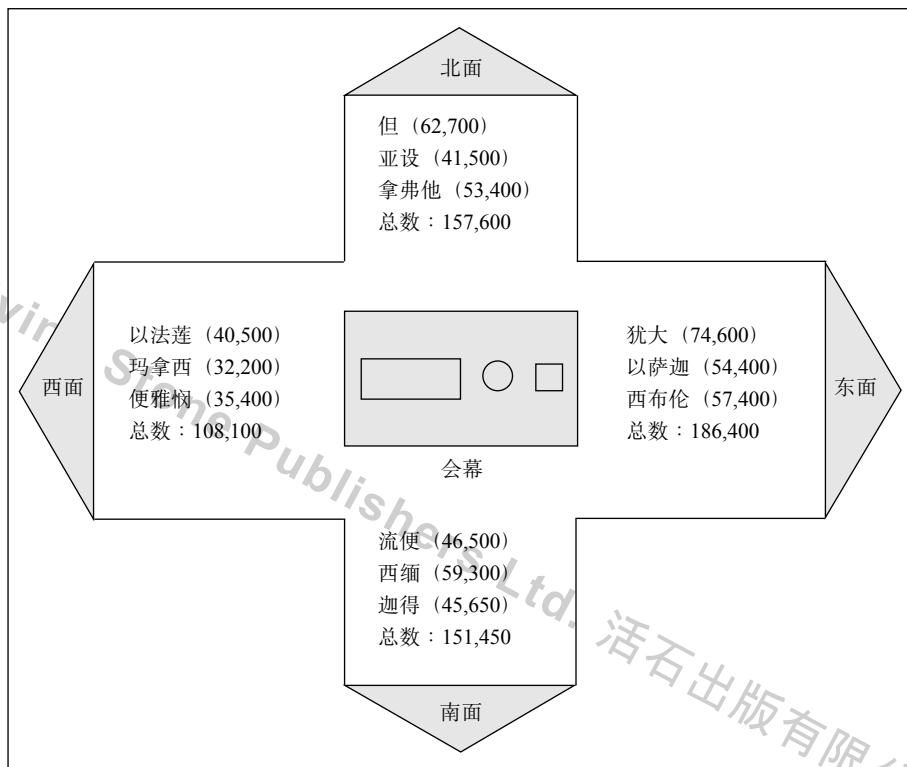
北面

但（62,700）
亚设（41,500）
拿弗他（53,400）
总数：157,600

西面

以法莲（40,500）
玛拿西（32,200）
便雅悯（35,400）
总数：108,100

会幕

犹大（74,600）
以萨迦（54,400）
西布伦（57,400）
总数：186,400

东面

流便（46,500）
西缅（59,300）
迦得（45,650）
总数：151,450

南面

Living Stone Publishers Ltd. 活石出版有限公司